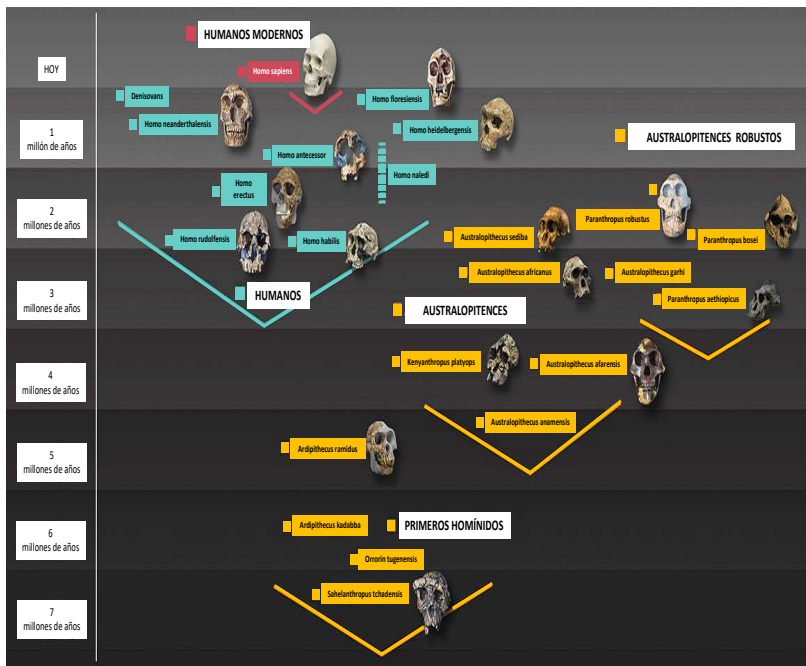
HOY

1 millón de años

2 millones de años

3 millones de años

4 millones de años

5 millones de años

6 millones de años

7 millones de años

HUMANOS MODERNOS

Homo sapiens

Denisovans

Homo neanderthalensis

Homo floresiensis

Homo heidelbergensis

Homo antecessor

Homo naledi

Homo erectus

Homo rudolfensis

Homo habilis

HUMANOS

AUSTRALOPITENCES ROBUSTOS

Paranthropus robustus

Paranthropus bosei

Australopithecus sediba

Australopithecus africanus

Australopithecus garhi

Paranthropus aethiopicus

AUSTRALOPITENCES

Kenyanthropus platyops

Australopithecus afarensis

Australopithecus anamensis

Ardipithecus ramidus

Ardipithecus kadabba

PRIMEROS HOMÍNIDOS

Orrorin tugenensis

Sahelanthropus tchadensis